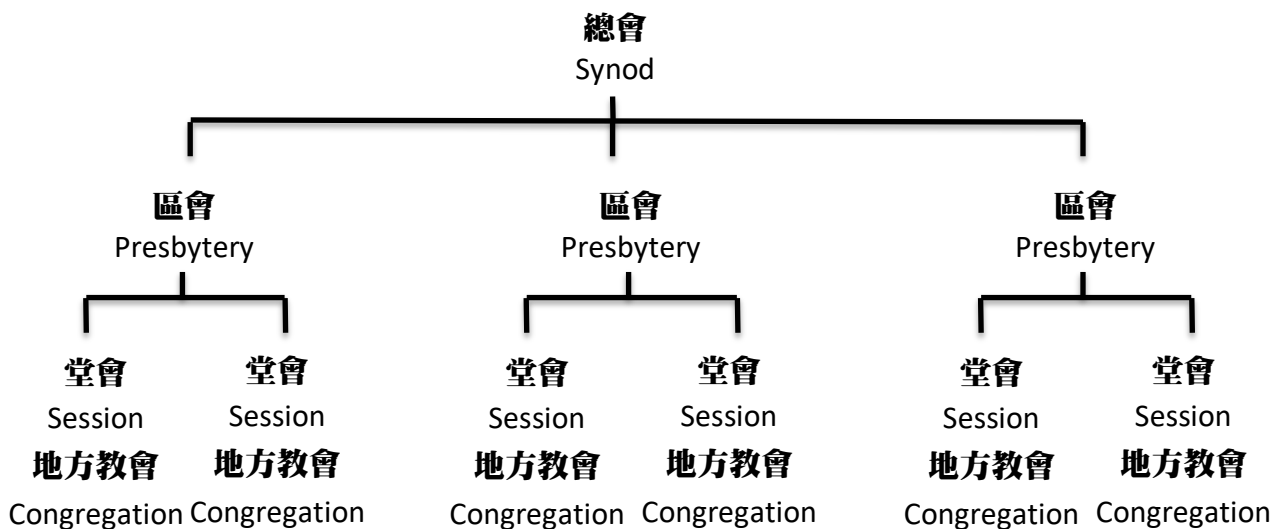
總會
Synod

區會
Presbytery

堂會
Session
地方教會
Congregation

堂會
Session
地方教會
Congregation

區會
Presbytery

堂會
Session
地方教會
Congregation

堂會
Session
地方教會
Congregation

區會
Presbytery

堂會
Session
地方教會
Congregation

堂會
Session
地方教會
Congregation